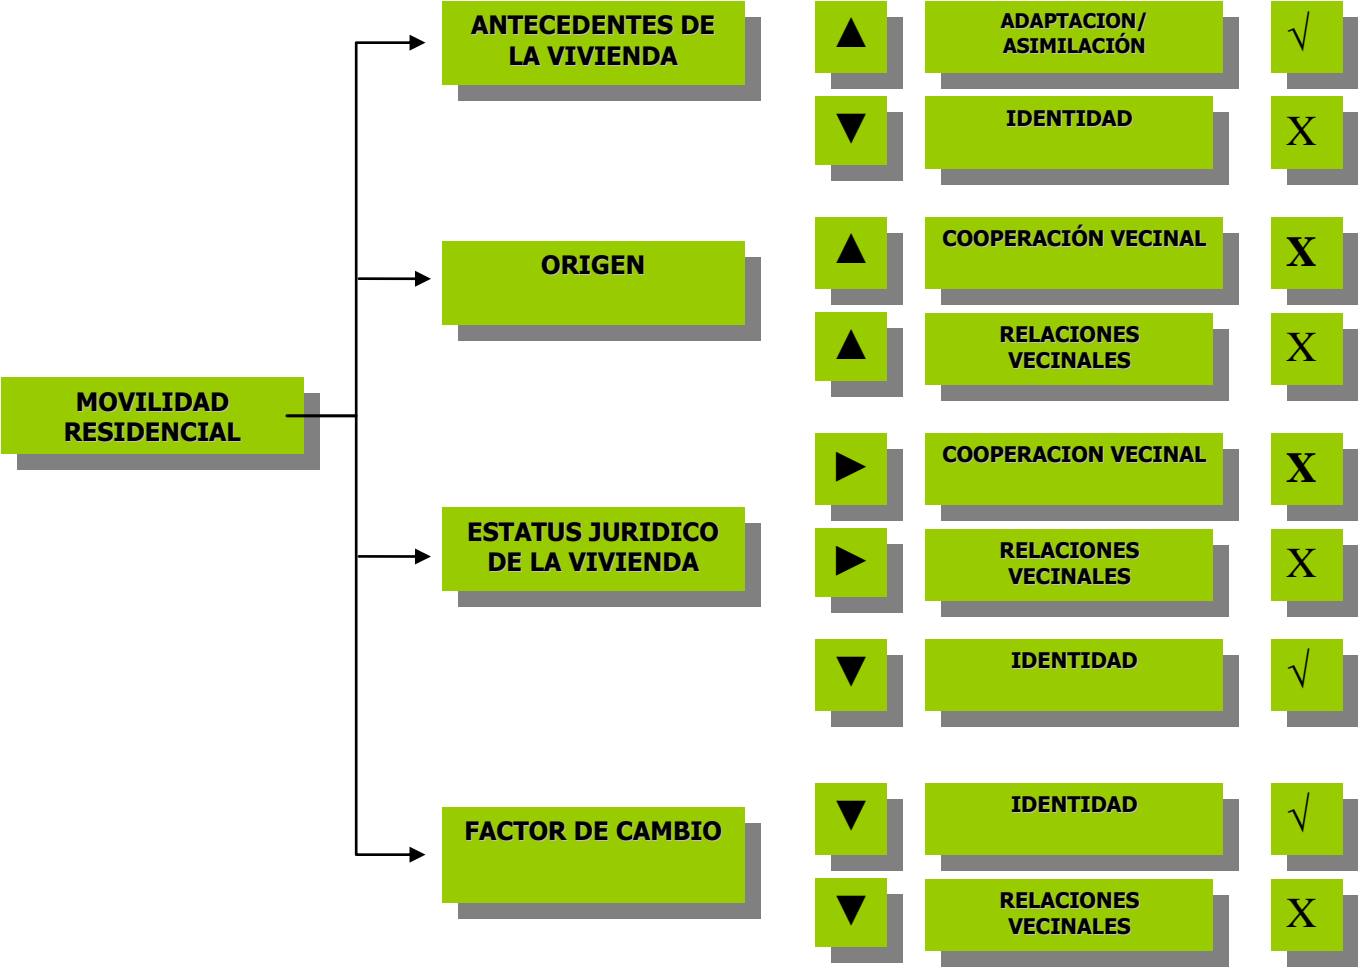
MOVILIDAD RESIDENCIAL

ANTECEDENTES DE LA VIVIENDA

▲ ADAPTACION/ ASIMILACIÓN √

▼ IDENTIDAD X

ORIGEN

▲ COOPERACIÓN VECINAL X

▲ RELACIONES VECINALES X

ESTATUS JURIDICO DE LA VIVIENDA

▶ COOPERACION VECINAL X

▶ RELACIONES VECINALES X

▼ IDENTIDAD √

FACTOR DE CAMBIO

▼ IDENTIDAD √

▼ RELACIONES VECINALES X